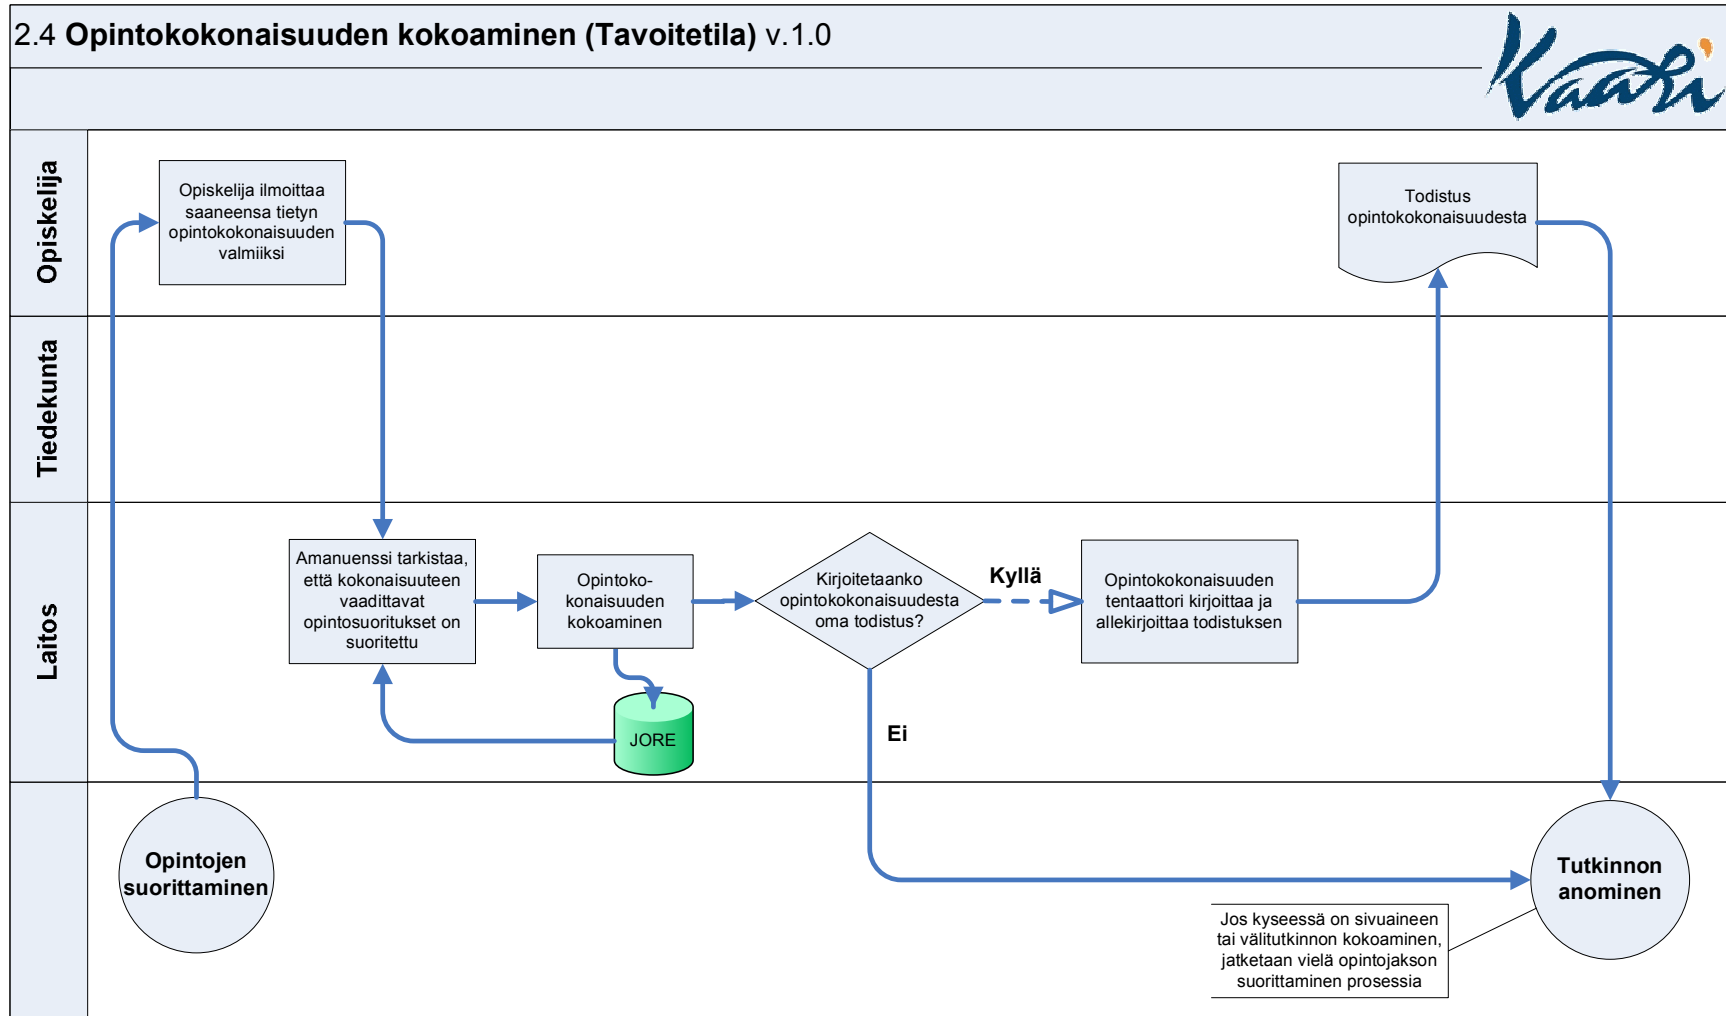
2.4 **Opintokokonaisuuden kokoaminen (Tavoitetila)** v.1.0

Kaari

Opiskelija

Tiedekunta

Laitos

Opiskelija ilmoittaa saaneensa tietyn opintokokonaisuuden valmiiksi

Todistus opintokokonaisuudesta

Amanuenssi tarkistaa, että kokonaisuuteen vaadittavat opintosuoritukset on suoritettu

Opintokokonaisuuden kokoaminen

Kirjoitetaanko opintokokonaisuudesta oma todistus?

Kyllä

Opintokokonaisuuden tentaattori kirjoittaa ja allekirjoittaa todistuksen

JORE

Ei

Opintojen suorittaminen

Tutkinnon anominen

Jos kyseessä on sivuaineen tai välitutkinnon kokoaminen, jatketaan vielä opintojakson suorittaminen prosessia